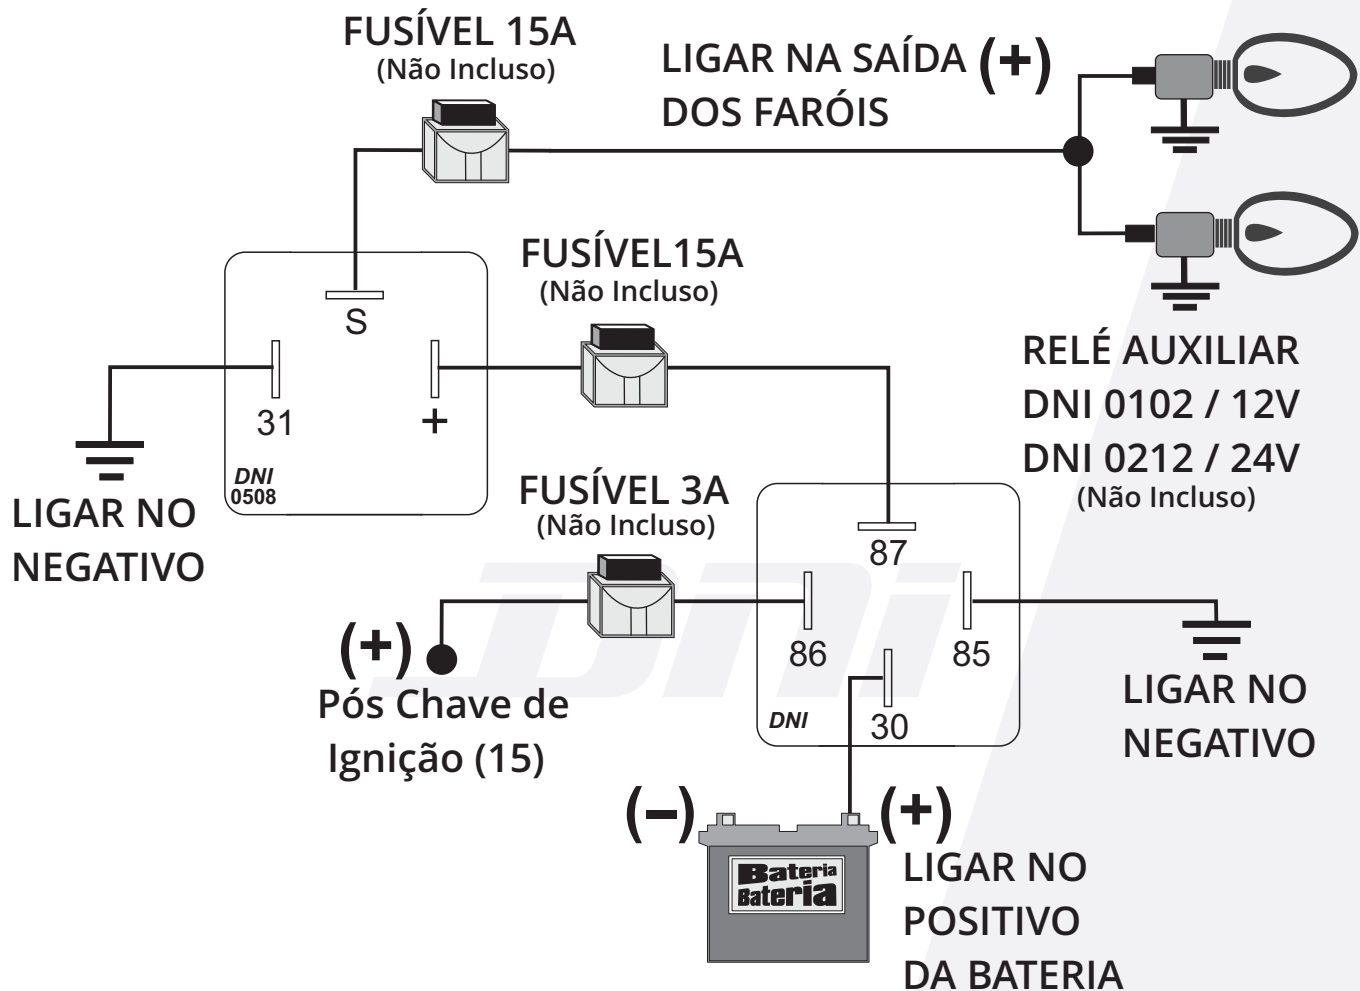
FUSÍVEL 15A
(Não Incluso)

LIGAR NA SAÍDA (+)
DOS FARÓIS

FUSÍVEL15A
(Não Incluso)

S

31

+

DNI
0508

LIGAR NO
NEGATIVO

RELÉ AUXILIAR
DNI 0102 / 12V
DNI 0212 / 24V
(Não Incluso)

FUSÍVEL 3A
(Não Incluso)

87

86

85

30

DNI

(+)
Pós Chave de
Ignição (15)

LIGAR NO
NEGATIVO

(–)

(+)

Bateria
Bateria

LIGAR NO
POSITIVO
DA BATERIA